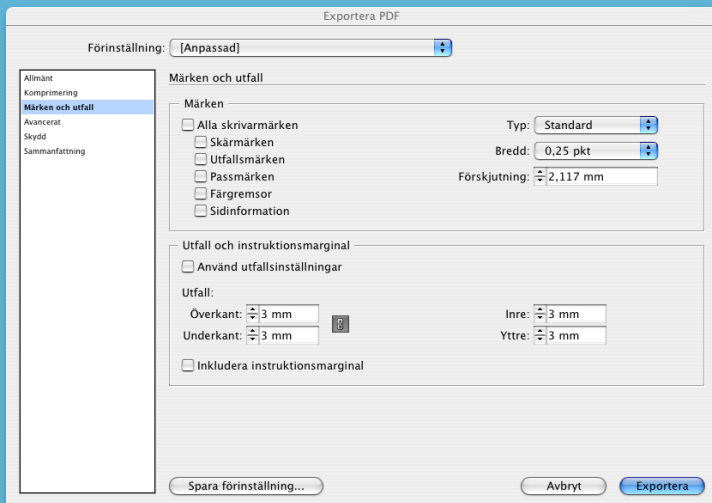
Exportera PDF

Förinställning: [Anpassad]

Allmänt
Komprimering
Märken och utfall
Avancerat
Skydd
Sammanfattning

Märken och utfall

Märken

Alla skrivarmärken
Skärmärken
Utfallsmärken
Passmärken
Färgremsor
Sidinformation

Typ: Standard
Bredd: 0,25 pkt
Förskjutning: 2,117 mm

Utfall och instruktionsmarginal

Använd utfallsinställningar

Utfall:
Överkant: 3 mm
Underkant: 3 mm
Inre: 3 mm
Yttre: 3 mm

Inkludera instruktionsmarginal

Spara förinställning...
Avbryt
Exportera